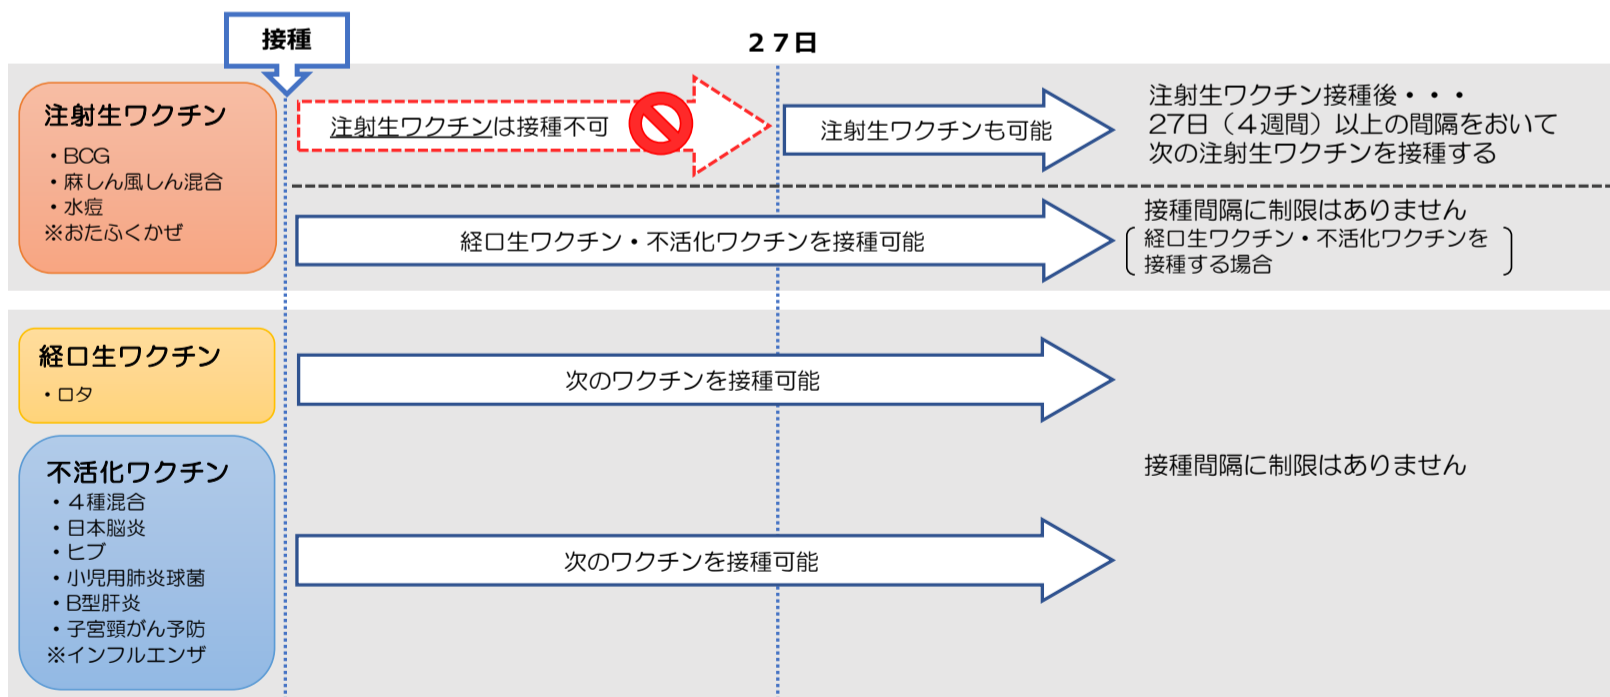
接種

２７日

注射生ワクチン
・BCG
・麻しん風しん混合
・水痘
※おたふくかぜ

注射生ワクチンは接種不可

注射生ワクチンも可能

注射生ワクチン接種後・・・
27日（４週間）以上の間隔をおいて
次の注射生ワクチンを接種する

経口生ワクチン・不活化ワクチンを接種可能

接種間隔に制限はありません
（経口生ワクチン・不活化ワクチンを接種する場合）

経口生ワクチン
・ロタ

次のワクチンを接種可能

不活化ワクチン
・４種混合
・日本脳炎
・ヒブ
・小児用肺炎球菌
・B型肝炎
・子宮頸がん予防
※インフルエンザ

接種間隔に制限はありません

次のワクチンを接種可能